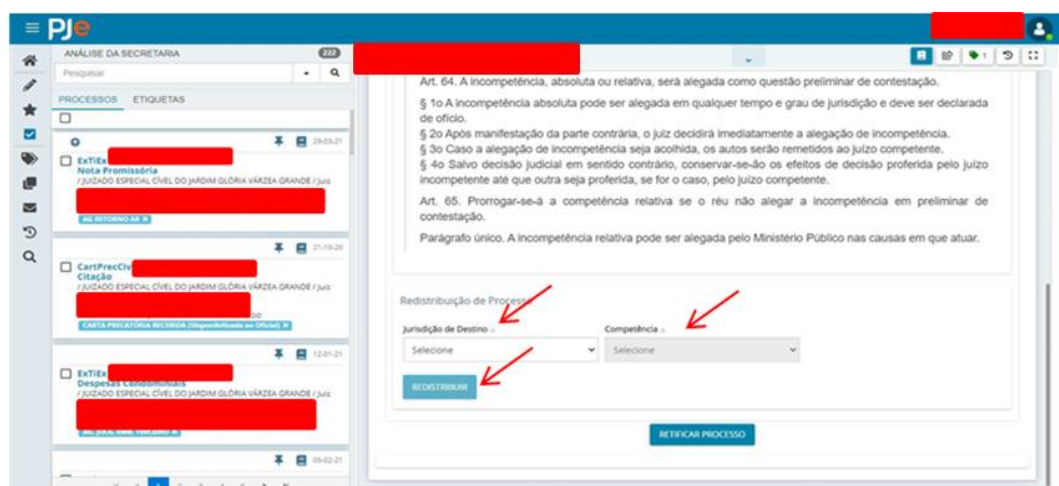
PJe

ANÁLISE DA SECRETARIA 222

Pesquisar

PROCESSOS ETIQUETAS

28-03-21
ExTiEx
Nota Promissória
/ JUIZADO ESPECIAL CÍVEL DO JARDIM GLÓRIA VÁRZEA GRANDE / Juiz
AG RETORNO AR

21-10-20
CartPrecCiv
Citação
/ JUIZADO ESPECIAL CÍVEL DO JARDIM GLÓRIA VÁRZEA GRANDE / Juiz
CARTA PRECATÓRIA RECEBIDA (Disponibilizada ao Oficial)

12-01-21
ExTiEx
Despesas Condominiais
/ JUIZADO ESPECIAL CÍVEL DO JARDIM GLÓRIA VÁRZEA GRANDE / Juiz
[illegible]

09-02-21

Art. 64. A incompetência, absoluta ou relativa, será alegada como questão preliminar de contestação.

§ 1o A incompetência absoluta pode ser alegada em qualquer tempo e grau de jurisdição e deve ser declarada de ofício.

§ 2o Após manifestação da parte contrária, o juiz decidirá imediatamente a alegação de incompetência.

§ 3o Caso a alegação de incompetência seja acolhida, os autos serão remetidos ao juízo competente.

§ 4o Salvo decisão judicial em sentido contrário, conservar-se-ão os efeitos de decisão proferida pelo juízo incompetente até que outra seja proferida, se for o caso, pelo juízo competente.

Art. 65. Prorrogar-se-á a competência relativa se o réu não alegar a incompetência em preliminar de contestação.

Parágrafo único. A incompetência relativa pode ser alegada pelo Ministério Público nas causas em que atuar.

Redistribuição de Processo

Jurisdição de Destino

Competência

Selecione

Selecione

REDISTRIBUIR

RETIFICAR PROCESSO